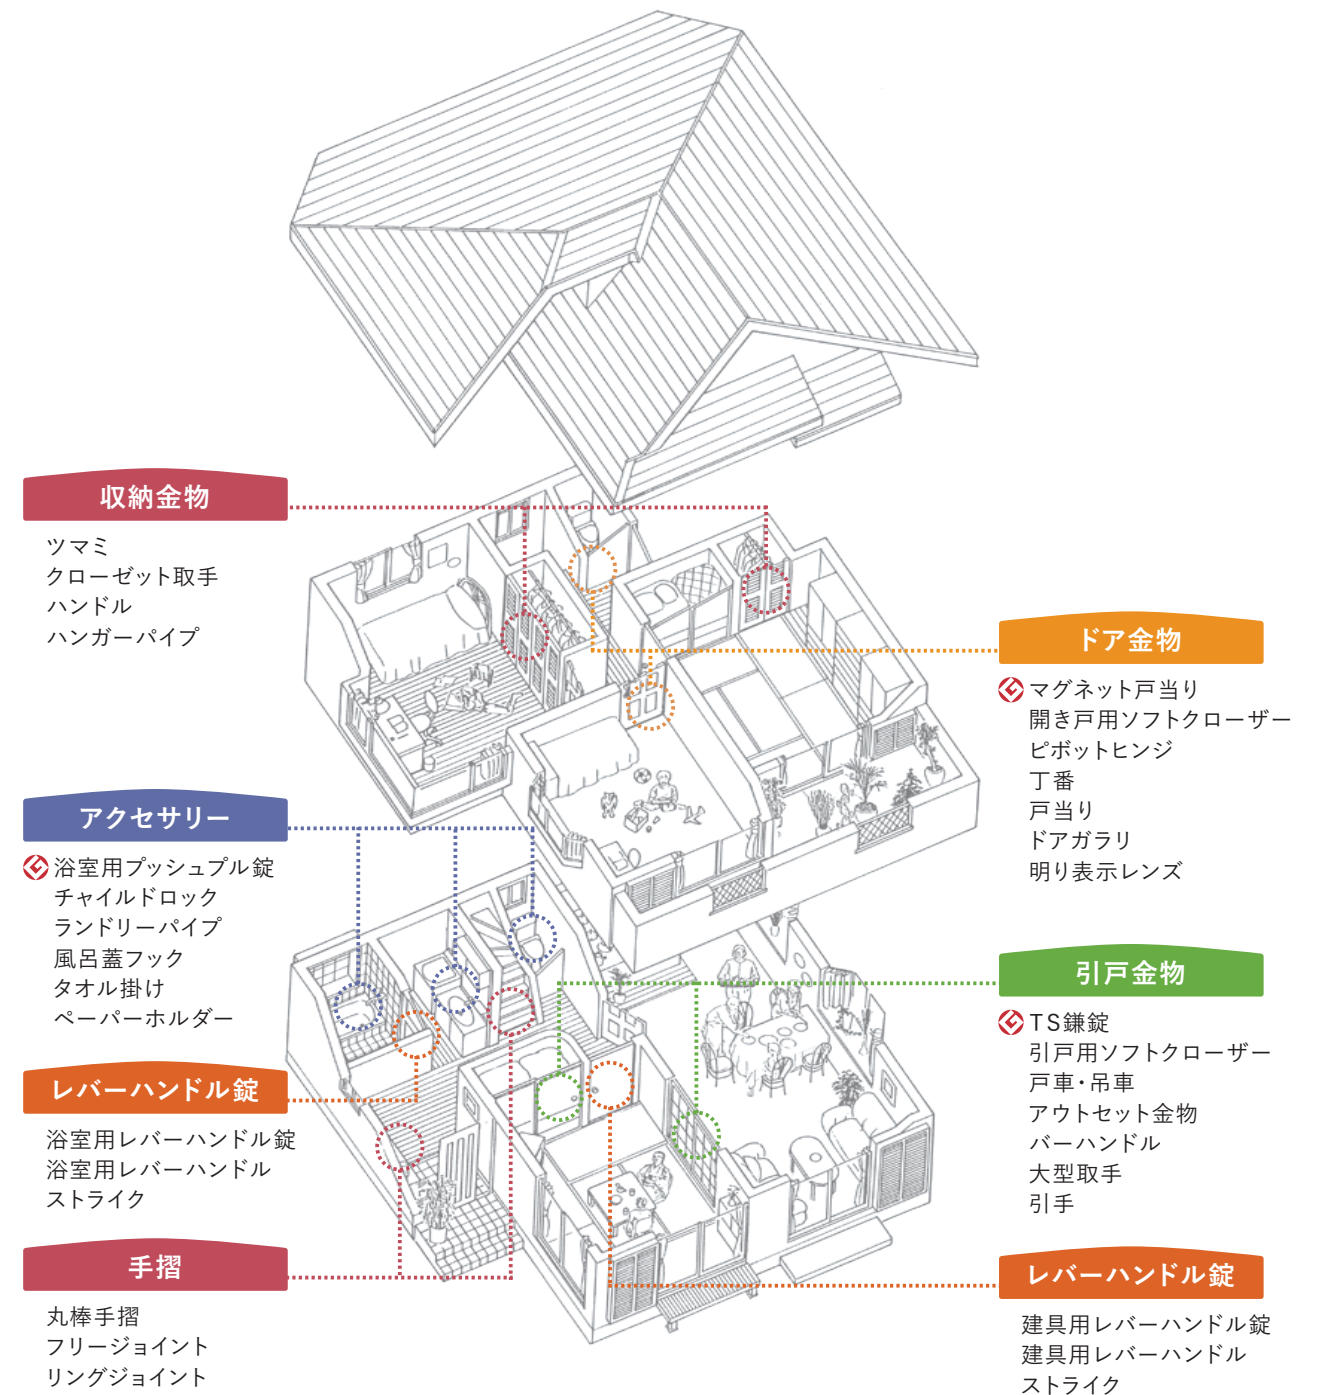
収納金物

ツマミ
クローゼット取手
ハンドル
ハンガーパイプ

ドア金物

マグネット戸当り
開き戸用ソフトクローザー
ピボットヒンジ
丁番
戸当り
ドアガラリ
明り表示レンズ

アクセサリー

浴室用プッシュプル錠
チャイルドロック
ランドリーパイプ
風呂蓋フック
タオル掛け
ペーパーホルダー

引戸金物

TS鎌錠
引戸用ソフトクローザー
戸車・吊車
アウトセット金物
バーハンドル
大型取手
引手

レバーハンドル錠

浴室用レバーハンドル錠
浴室用レバーハンドル
ストライク

手摺

丸棒手摺
フリージョイント
リングジョイント

レバーハンドル錠

建具用レバーハンドル錠
建具用レバーハンドル
ストライク